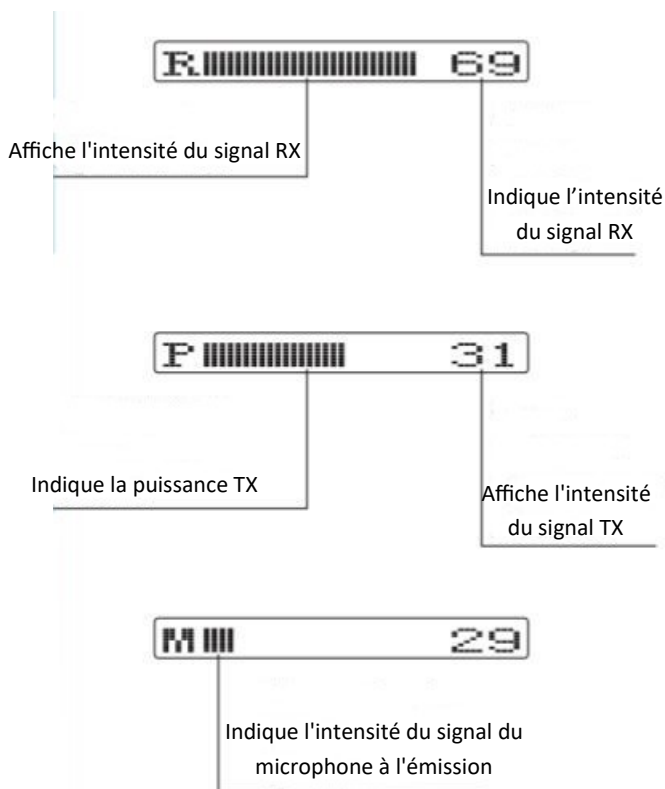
R 69

Affiche l'intensité du signal RX

Indique l’intensité du signal RX

P 31

Indique la puissance TX

Affiche l'intensité du signal TX

M 29

Indique l'intensité du signal du microphone à l'émission